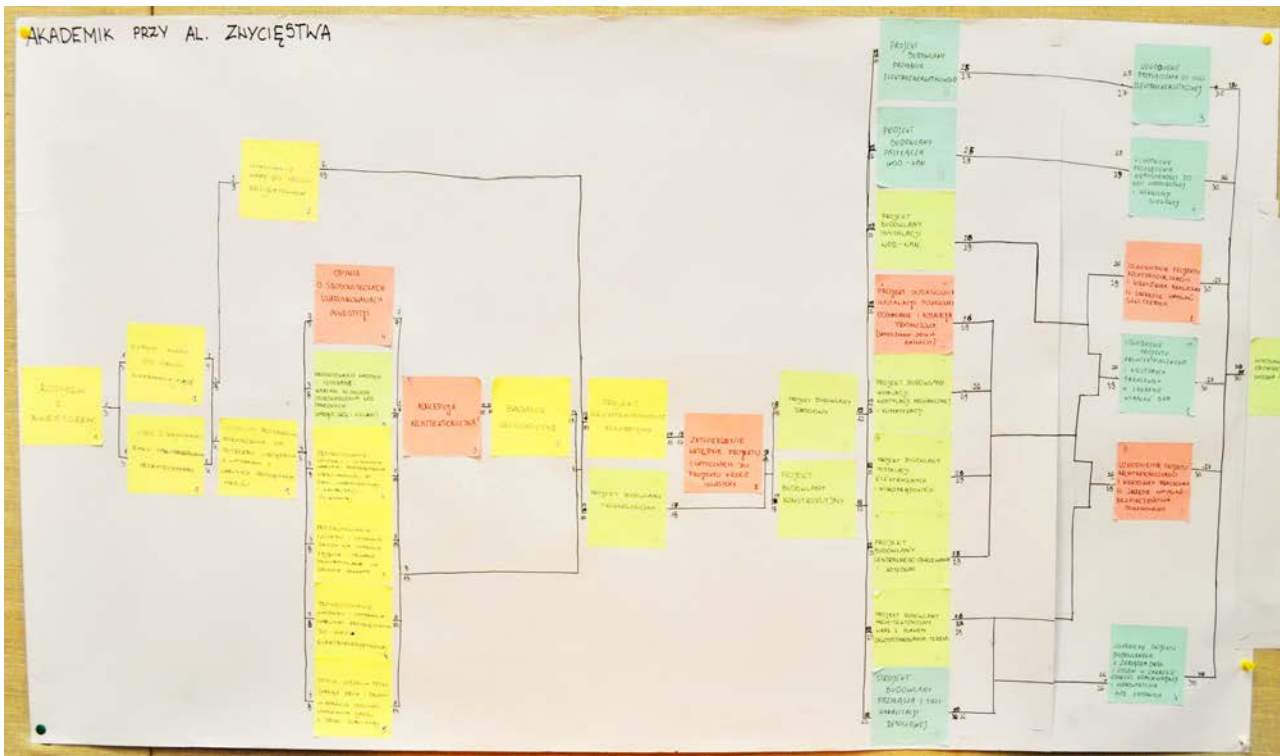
AKADEMIK PRZY AL. ZWYCIĘSTWA

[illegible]
Z
INWESTOREM

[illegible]

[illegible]

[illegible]

OPINIA
O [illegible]

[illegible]

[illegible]

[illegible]

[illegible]

KONCEPCJA
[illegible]
ARCHITEKTONICZNA

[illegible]

PROJEKT
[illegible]

PROJEKT BUDOWLANY
TECHNOLOGICZNY

ZATWIERDZENIE
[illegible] PROJEKTU
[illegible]

PROJEKT BUDOWLANY
DROGOWY

PROJEKT
BUDOWLANY
KONSTRUKCYJNY

PROJEKT
BUDOWLANY
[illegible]

PROJEKT
BUDOWLANY
PRZYŁĄCZA
WOD - KAN

PROJEKT
BUDOWLANY
INSTALACJI
WOD - KAN

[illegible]

PROJEKT BUDOWLANY
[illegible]

PROJEKT BUDOWLANY
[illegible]

PROJEKT
BUDOWLANY
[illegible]

PROJEKT BUDOWLANY
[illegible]

PROJEKT
BUDOWLANY
PRZYŁĄCZA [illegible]
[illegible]

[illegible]

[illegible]

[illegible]

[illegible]

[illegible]

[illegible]